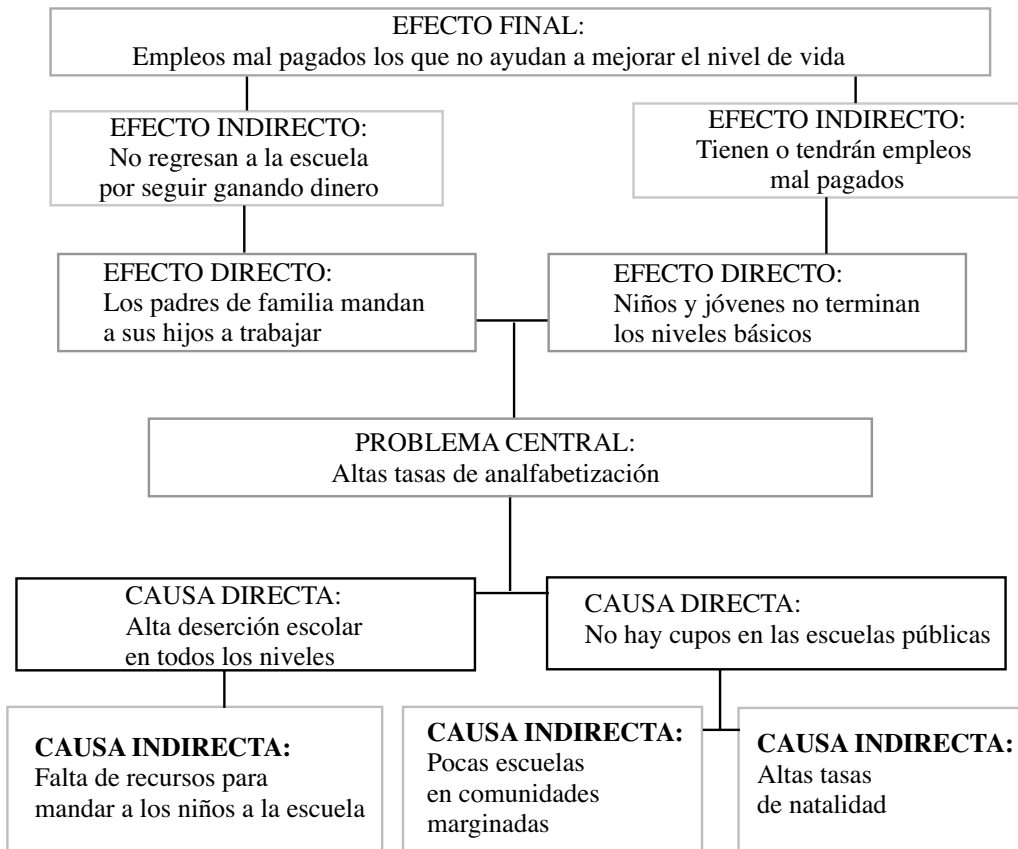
EFECTO FINAL:
Empleos mal pagados los que no ayudan a mejorar el nivel de vida

EFECTO INDIRECTO:
No regresan a la escuela por seguir ganando dinero

EFECTO INDIRECTO:
Tienen o tendrán empleos mal pagados

EFECTO DIRECTO:
Los padres de familia mandan a sus hijos a trabajar

EFECTO DIRECTO:
Niños y jóvenes no terminan los niveles básicos

PROBLEMA CENTRAL:
Altas tasas de analfabetización

CAUSA DIRECTA:
Alta deserción escolar en todos los niveles

CAUSA DIRECTA:
No hay cupos en las escuelas públicas

**CAUSA INDIRECTA:**
Falta de recursos para mandar a los niños a la escuela

**CAUSA INDIRECTA:**
Pocas escuelas en comunidades marginadas

**CAUSA INDIRECTA:**
Altas tasas de natalidad